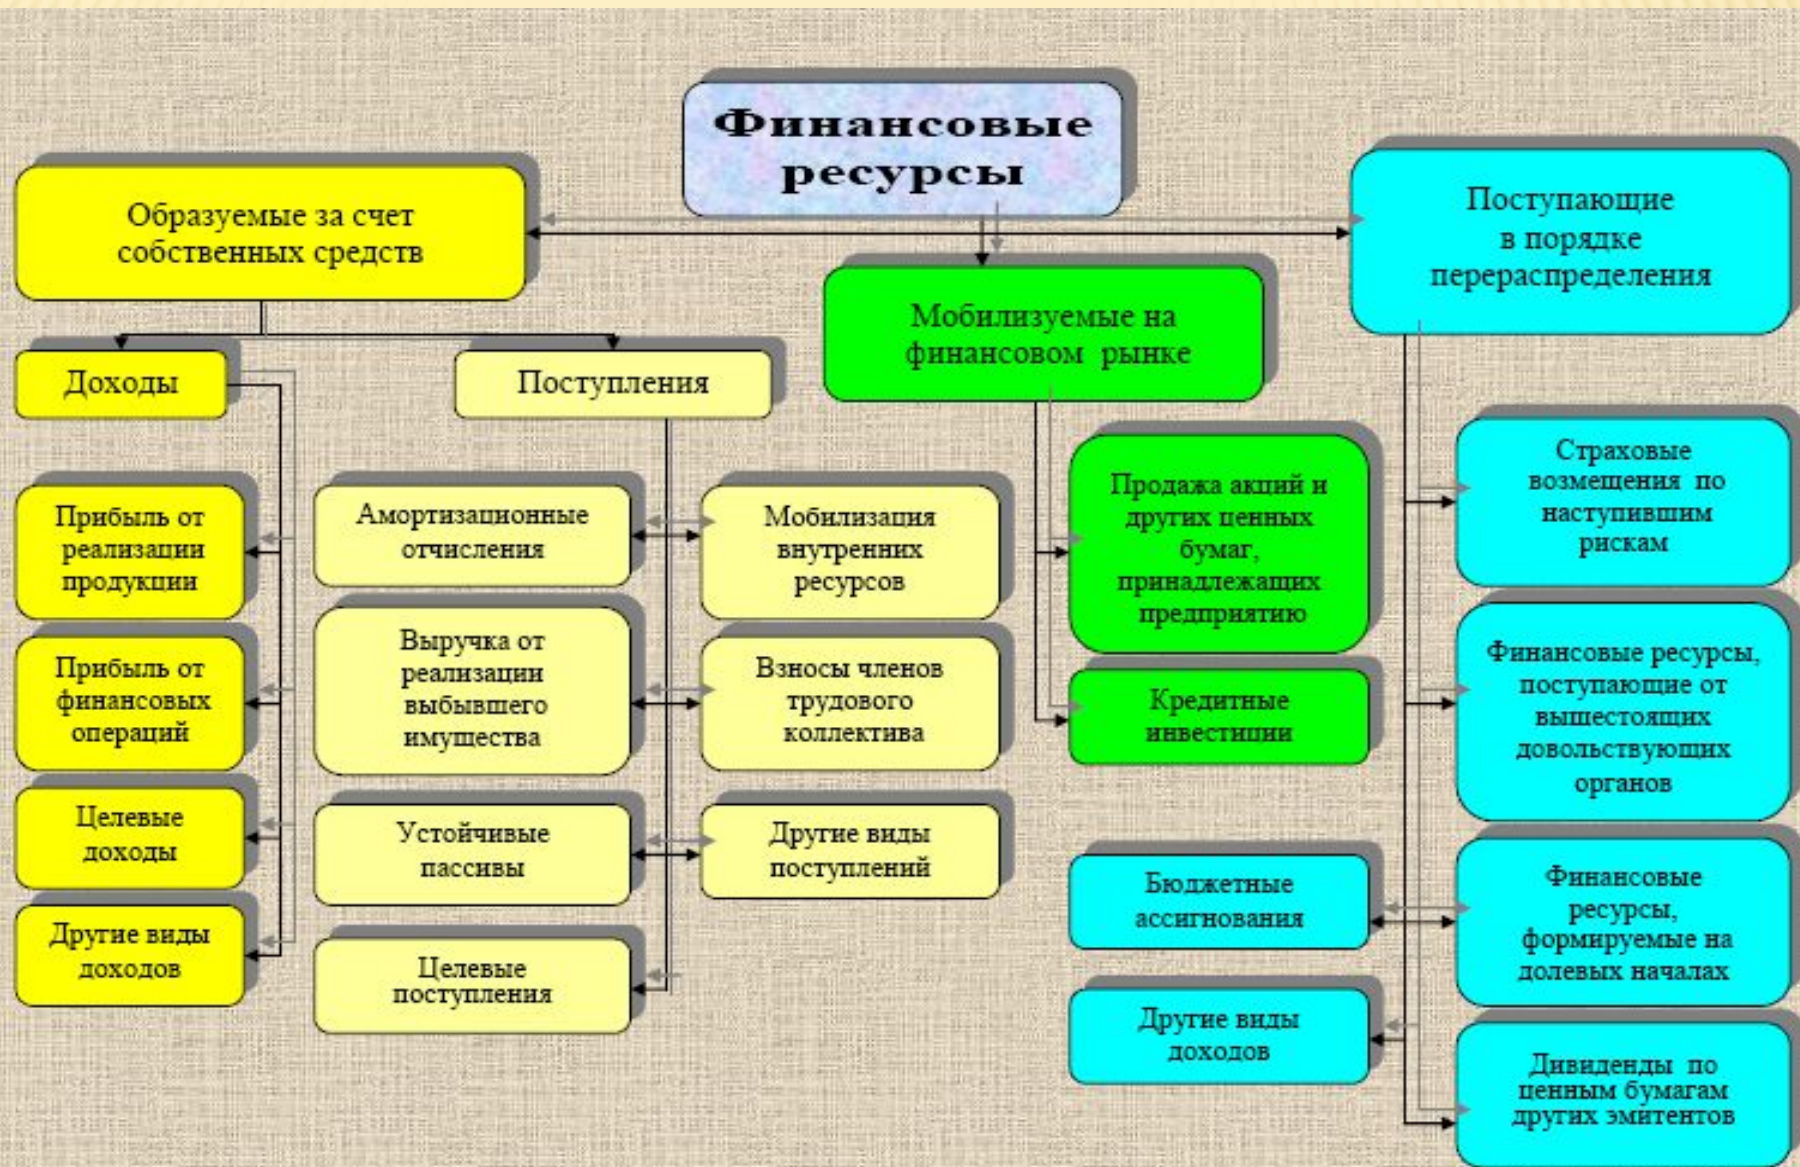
Финансовые ресурсы

Образуемые за счет собственных средств

Мобилизуемые на финансовом рынке

Поступающие в порядке перераспределения

Доходы

Поступления

Прибыль от реализации продукции

Прибыль от финансовых операций

Целевые доходы

Другие виды доходов

Амортизационные отчисления

Выручка от реализации выбывшего имущества

Устойчивые пассивы

Целевые поступления

Мобилизация внутренних ресурсов

Взносы членов трудового коллектива

Другие виды поступлений

Продажа акций и других ценных бумаг, принадлежащих предприятию

Кредитные инвестиции

Бюджетные ассигнования

Другие виды доходов

Страховые возмещения по наступившим рискам

Финансовые ресурсы, поступающие от вышестоящих довольствующих органов

Финансовые ресурсы, формируемые на долевых началах

Дивиденды по ценным бумагам других эмитентов